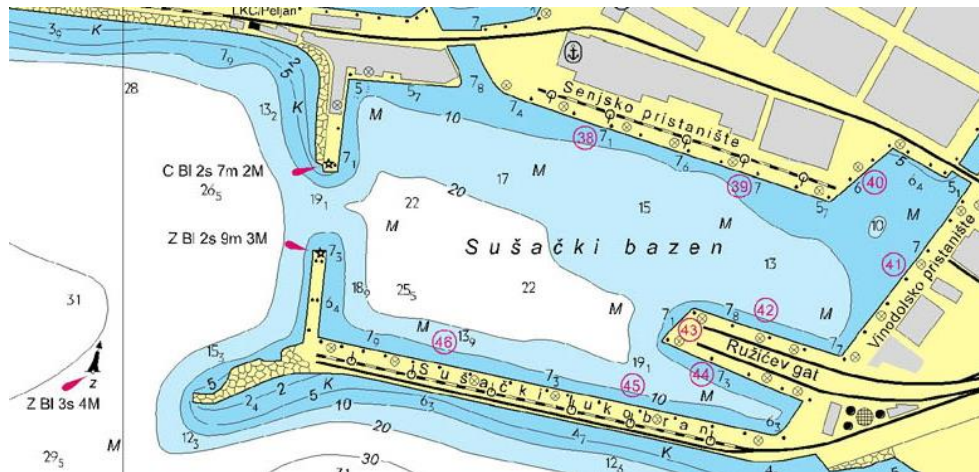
LKC Peljan
$3_9$ K
28
$7_9$
$2_5$
$13_2$
K
5
$5_7$
$7_8$
$7_4$
Senjsko pristanište
38
$7_1$
M
10
$7_1$
C Bl 2s 7m 2M
$26_5$
20
17
M
$7_6$
39
7
$5_7$
6
40
$6_4$
$5_1$
$19_1$
22
15
M
10
M
Z Bl 2s 9m 3M
M
$7_3$
Sušački bazen
13
41
7
Vinodolsko pristanište
31
$18_9$
$25_5$
22
M
$6_4$
$7_0$
M
$13_9$
46
$7_1$
$7_8$
42
43
M
Ružićev gat
7
$15_3$
5
2
$2_4$
5
K
$6_3$
$7_3$
45
$19_1$
10
44
$7_3$
M
Sušački lukobran
Z
Z Bl 3s 4M
10
$12_3$
20
$4_7$
$6_3$
M
$29_5$
30
$12_6$
K